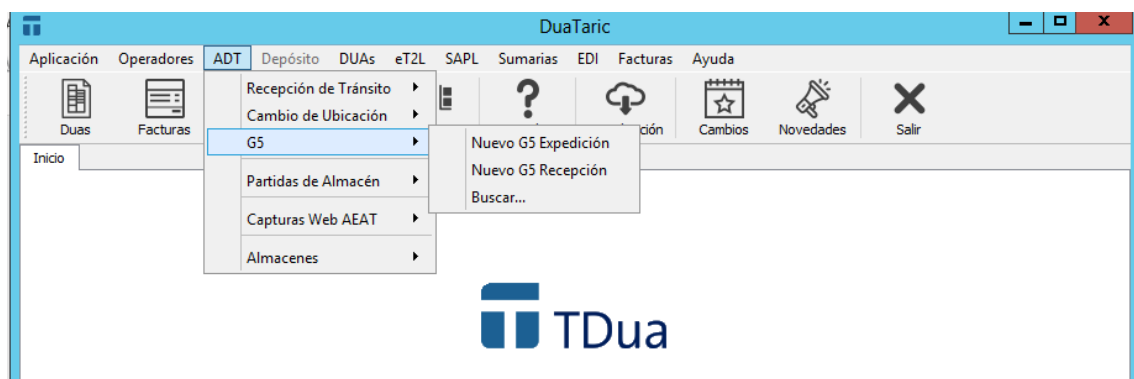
DuaTaric

Aplicación Operadores ADT Depósito DUAs eT2L SAPL Sumarias EDI Facturas Ayuda

Duas Facturas

Recepción de Tránsito
Cambio de Ubicación
G5
Partidas de Almacén
Capturas Web AEAT
Almacenes

Nuevo G5 Expedición
Nuevo G5 Recepción
Buscar...

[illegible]ación Cambios Novedades Salir

Inicio

TDua